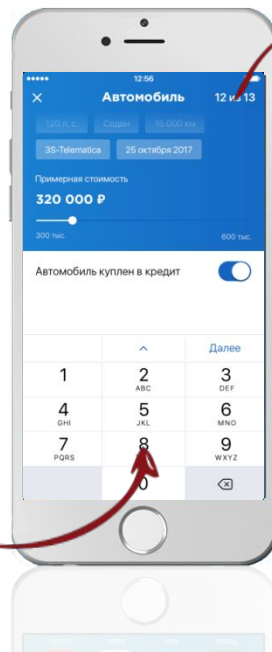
12:56

Автомобиль

12 из 13

120 л. с.

Седан

15 000 км

3S-Telematica

25 октября 2017

Примерная стоимость

320 000 ₽

300 тыс.

600 тыс.

Автомобиль куплен в кредит

Далее

1

2
ABC

3
DEF

4
GHI

5
JKL

6
MNO

7
PQRS

8
TUV

9
WXYZ

0